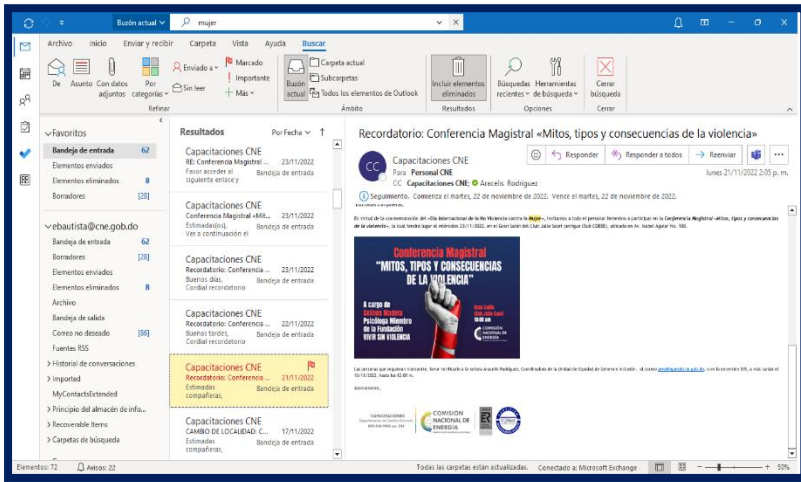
Buzón actual mujer

Archivo Inicio Enviar y recibir Carpeta Vista Ayuda Buscar

De Asunto Con datos adjuntos Por categorías Enviado a Sin leer Marcado Importante Más Refinar Buzón actual Carpeta actual Subcarpetas Todos los elementos de Outlook Ámbito Incluir elementos eliminados Resultados Búsquedas recientes Herramientas de búsqueda Opciones Cerrar búsqueda Cerrar

Favoritos
Bandeja de entrada 62
Elementos enviados
Elementos eliminados 8
Borradores [28]

ebautista@cne.gob.do
Bandeja de entrada 62
Borradores [28]
Elementos enviados
Elementos eliminados 8
Archivo
Bandeja de salida
Correo no deseado [86]
Fuentes RSS
> Historial de conversaciones
> Imported
MyContactsExtended
> Principio del almacén de info...
> Recoverable Items
> Carpetas de búsqueda

Resultados Por Fecha

Capacitaciones CNE
RE: Conferencia Magistral ... 23/11/2022
Favor acceder al siguiente enlace y Bandeja de entrada

Capacitaciones CNE
Conferencia Magistral «Mit... 23/11/2022
Estimadas(os), Ver a continuación el Bandeja de entrada

Capacitaciones CNE
Recordatorio: Conferencia ... 23/11/2022
Buenos días, Cordial recordatorio Bandeja de entrada

Capacitaciones CNE
Recordatorio: Conferencia ... 22/11/2022
Buenas tardes, Cordial recordatorio Bandeja de entrada

Capacitaciones CNE
Recordatorio: Conferenc... 21/11/2022
Estimados compañeras, Bandeja de entrada

Capacitaciones CNE
CAMBIO DE LOCALIDAD: C... 17/11/2022
Estimadas compañeras, Bandeja de entrada

Recordatorio: Conferencia Magistral «Mitos, tipos y consecuencias de la violencia»

Capacitaciones CNE
Para Personal CNE
CC Capacitaciones CNE; Aracelis Rodriguez
Responder Responder a todos Reenviar
lunes 21/11/2022 2:05 p. m.
Seguimiento. Comienza el martes, 22 de noviembre de 2022. Vence el martes, 22 de noviembre de 2022.

En el marco de la conmemoración del «Día Internacional de la No Violencia contra la Mujer», invitamos a todo el personal femenino a participar en la Conferencia Magistral «Mitos, tipos y consecuencias de la violencia», la cual tendrá lugar el miércoles 23/11/2022, en el Gran Salón del Club Jaiio Sourt (antiguo Club CDEEE), ubicado en Av. Isabel Aguiar No. 100.

Conferencia Magistral
"MITOS, TIPOS Y CONSECUENCIAS DE LA VIOLENCIA"
A cargo de
Psicóloga Miembro de la Fundación VIVIR SIN VIOLENCIA
COMISIÓN NACIONAL DE ENERGÍA

Atentamente,

COMISIÓN NACIONAL DE ENERGÍA

Elementos: 72 Avisos: 22 Todas las carpetas están actualizadas. Conectado a: Microsoft Exchange 50%